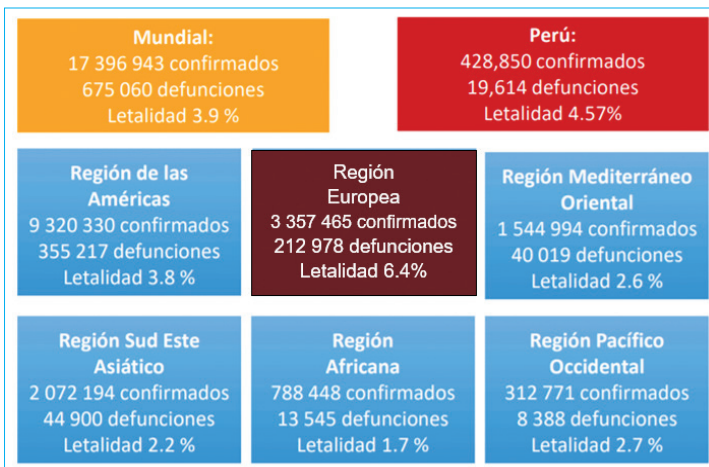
Mundial:
17 396 943 confirmados
675 060 defunciones
Letalidad 3.9 %

Perú:
428,850 confirmados
19,614 defunciones
Letalidad 4.57%

Región de las Américas
9 320 330 confirmados
355 217 defunciones
Letalidad 3.8 %

Región Europea
3 357 465 confirmados
212 978 defunciones
Letalidad 6.4%

Región Mediterráneo Oriental
1 544 994 confirmados
40 019 defunciones
Letalidad 2.6 %

Región Sud Este Asiático
2 072 194 confirmados
44 900 defunciones
Letalidad 2.2 %

Región Africana
788 448 confirmados
13 545 defunciones
Letalidad 1.7 %

Región Pacífico Occidental
312 771 confirmados
8 388 defunciones
Letalidad 2.7 %